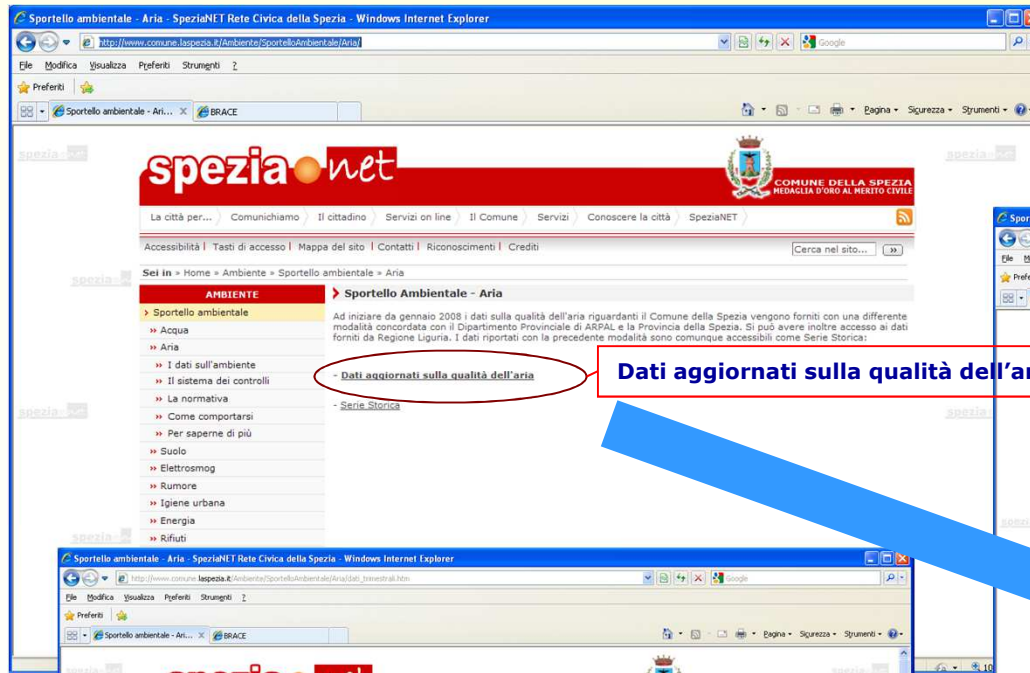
Sportello ambientale - Aria - SpeziaNET Rete Civica della Spezia - Windows Internet Explorer

http://www.comune.laspezia.it/Ambiente/SportelloAmbientale/Aria/

Google

File Modifica Visualizza Preferiti Strumenti ?

Preferiti

Sportello ambientale - Ari... BRACE

Pagina Sicurezza Strumenti

spezia net

COMUNE DELLA SPEZIA
MEDAGLIA D'ORO AL MERITO CIVILE

La città per... Comunichiamo Il cittadino Servizi on line Il Comune Servizi Conoscere la città SpeziaNET

Accessibilità | Tasti di accesso | Mappa del sito | Contatti | Riconoscimenti | Crediti

Cerca nel sito...

Sei in » Home » Ambiente » Sportello ambientale » Aria

AMBIENTE
› Sportello ambientale
» Acqua
» Aria
» I dati sull'ambiente
» Il sistema dei controlli
» La normativa
» Come comportarsi
» Per saperne di più
» Suolo
» Elettrosmog
» Rumore
» Igiene urbana
» Energia
» Rifiuti

Sportello Ambientale - Aria

Ad iniziare da gennaio 2008 i dati sulla qualità dell'aria riguardanti il Comune della Spezia vengono forniti con una differente modalità concordata con il Dipartimento Provinciale di ARPAL e la Provincia della Spezia. Si può avere inoltre accesso ai dati forniti da Regione Liguria. I dati riportati con la precedente modalità sono comunque accessibili come Serie Storica:

- Dati aggiornati sulla qualità dell'aria

- Serie Storica

Dati aggiornati sulla qualità dell'ar

Sportello ambientale - Aria - SpeziaNET Rete Civica della Spezia - Windows Internet Explorer

http://www.comune.laspezia.it/Ambiente/SportelloAmbientale/Aria/dati_trimestrali.htm

Google

File Modifica Visualizza Preferiti Strumenti ?

Preferiti

Sportello ambientale - Ari... BRACE

Pagina Sicurezza Strumenti